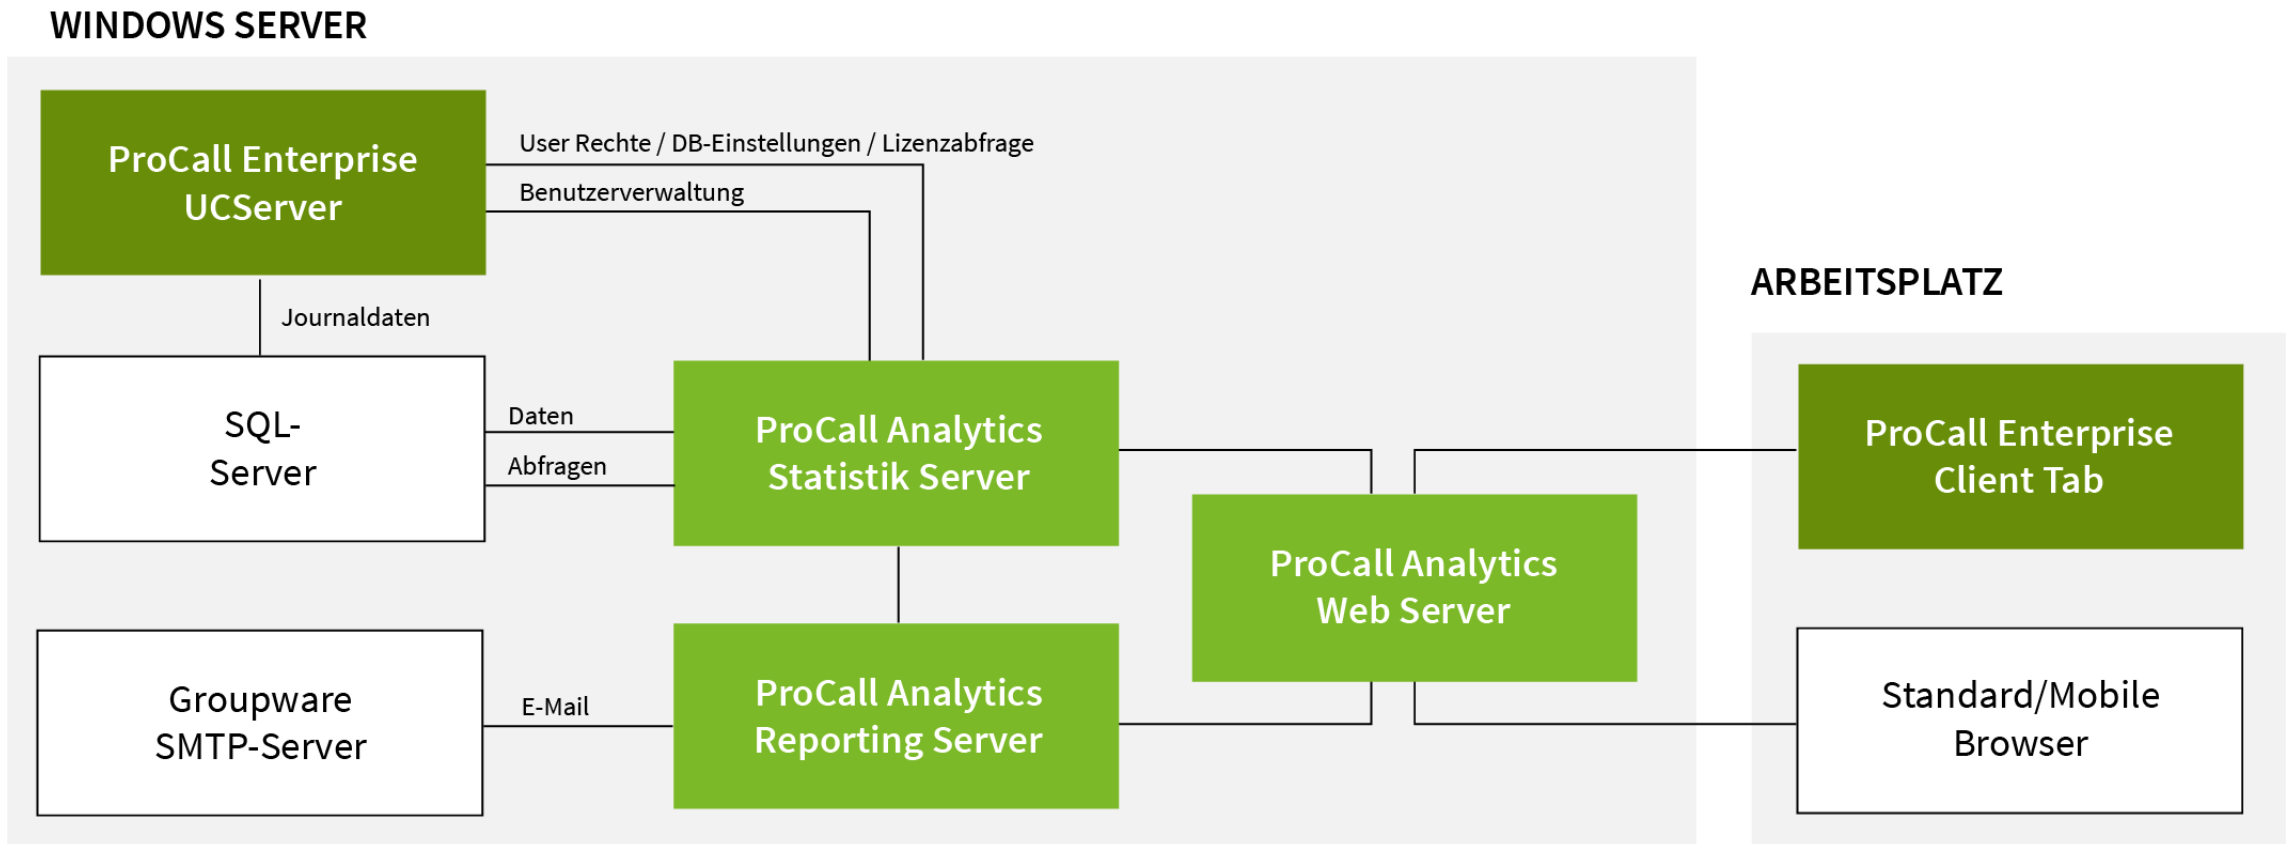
WINDOWS SERVER

ProCall Enterprise UCServer

User Rechte / DB-Einstellungen / Lizenzabfrage

Benutzerverwaltung

Journaldaten

SQL-Server

Daten

Abfragen

ProCall Analytics Statistik Server

ProCall Analytics Web Server

ARBEITSPLATZ

ProCall Enterprise Client Tab

Groupware SMTP-Server

E-Mail

ProCall Analytics Reporting Server

Standard/Mobile Browser